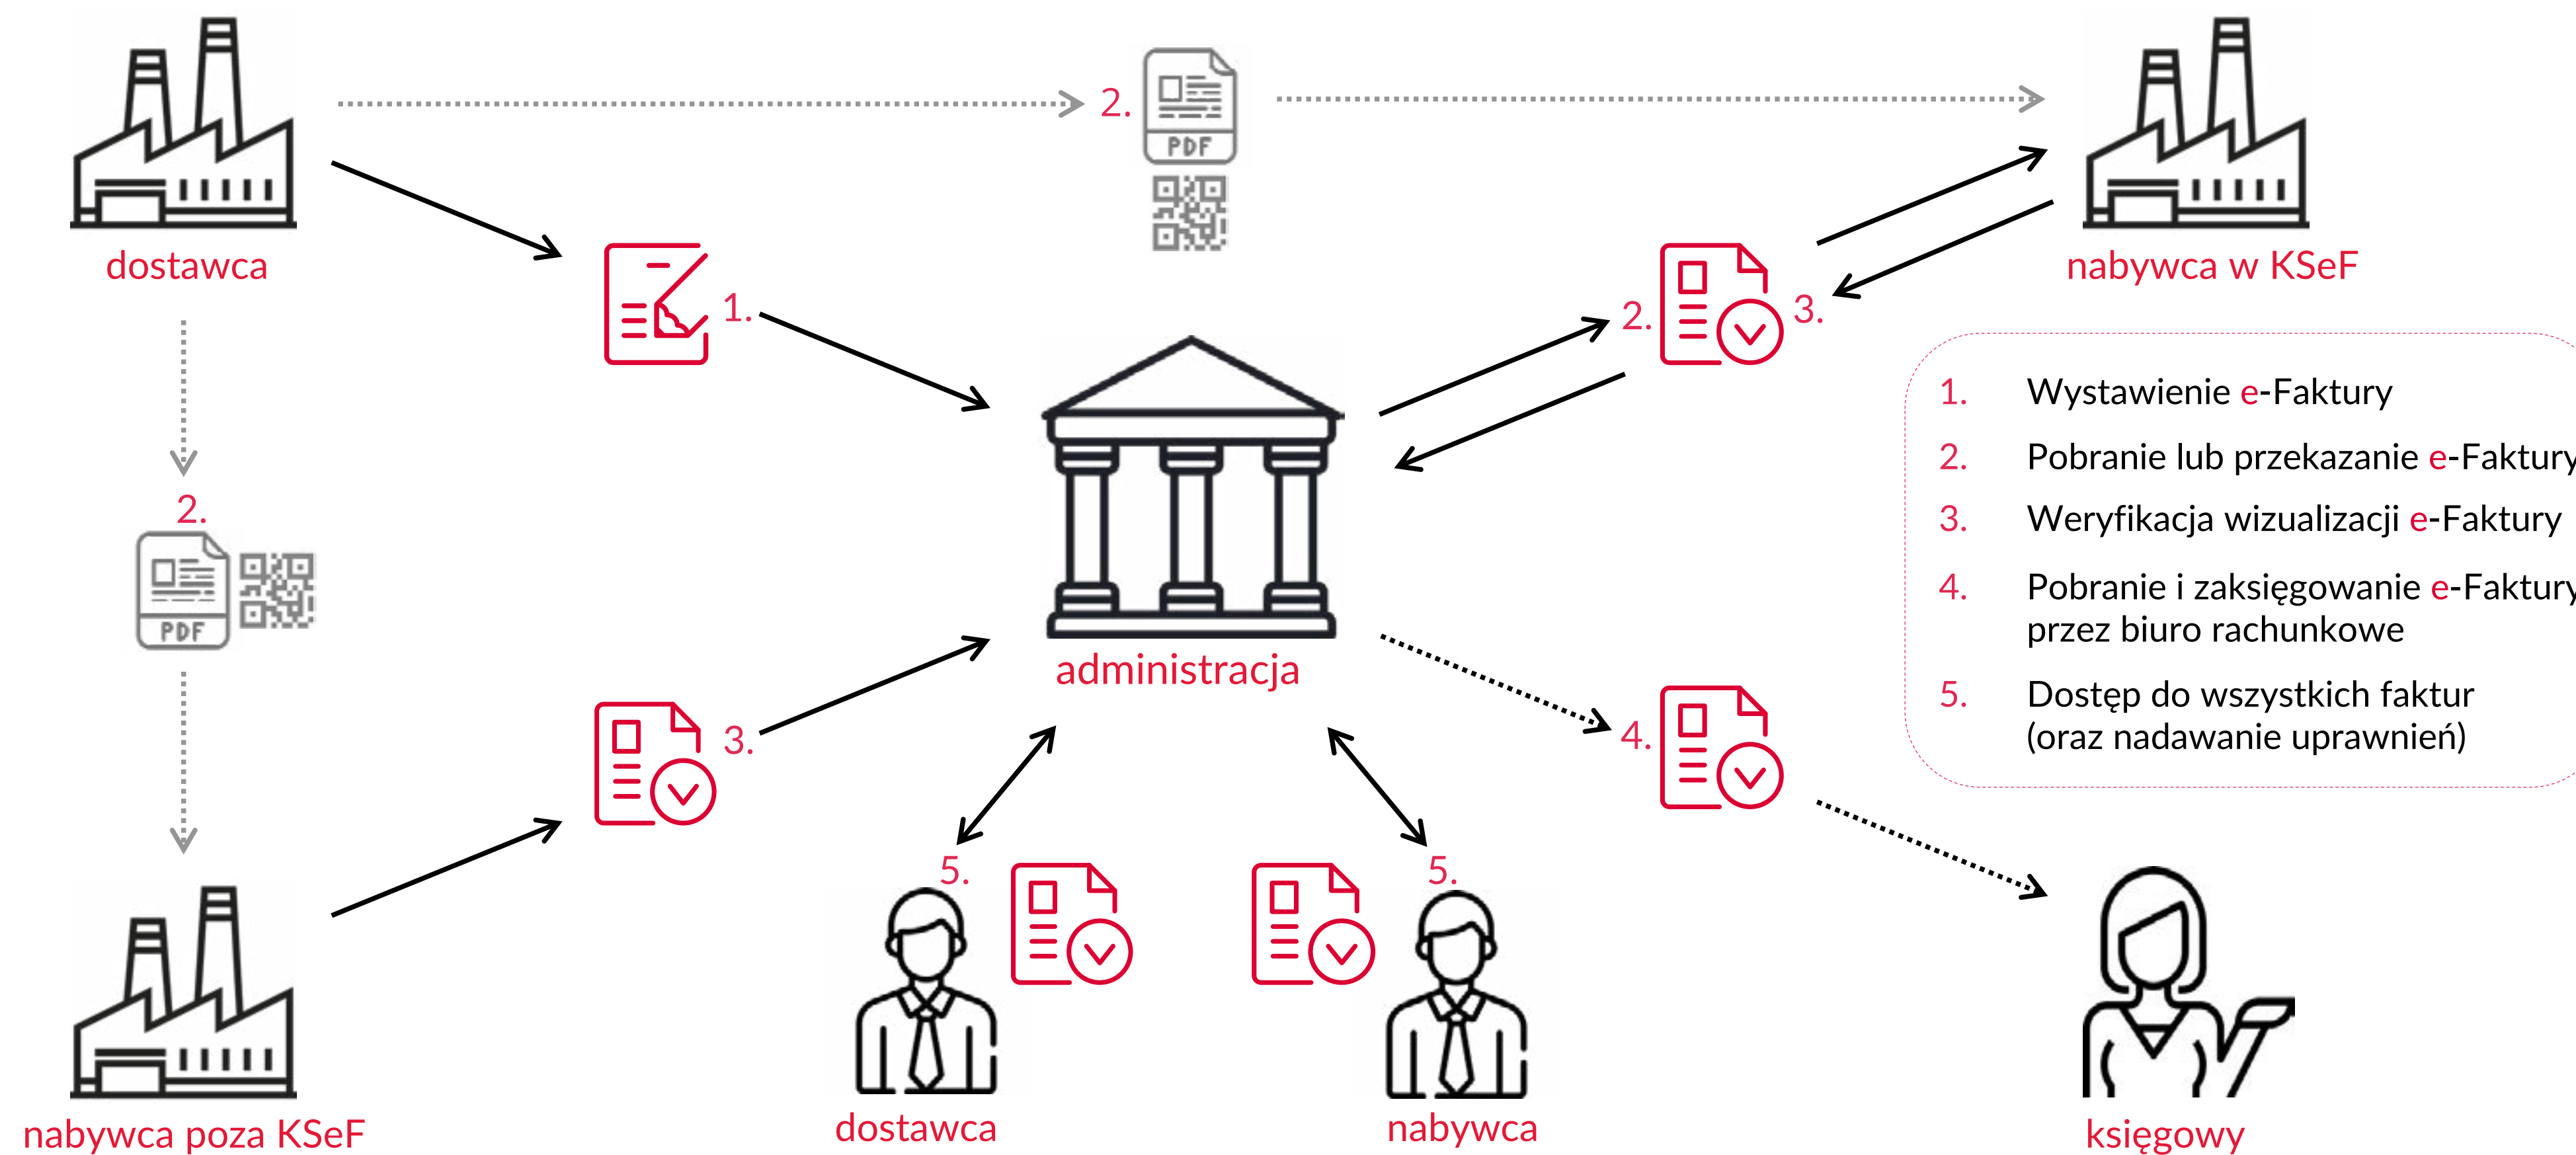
dostawca

2.

PDF

nabywca w KSeF

1.

2.

3.

administracja

1. Wystawienie e-Faktury

2. Pobranie lub przekazanie e-Faktury

3. Weryfikacja wizualizacji e-Faktury

4. Pobranie i zaksięgowanie e-Faktury przez biuro rachunkowe

5. Dostęp do wszystkich faktur (oraz nadawanie uprawnień)

2.

PDF

3.

4.

5.

5.

nabywca poza KSeF

dostawca

nabywca

księgowy